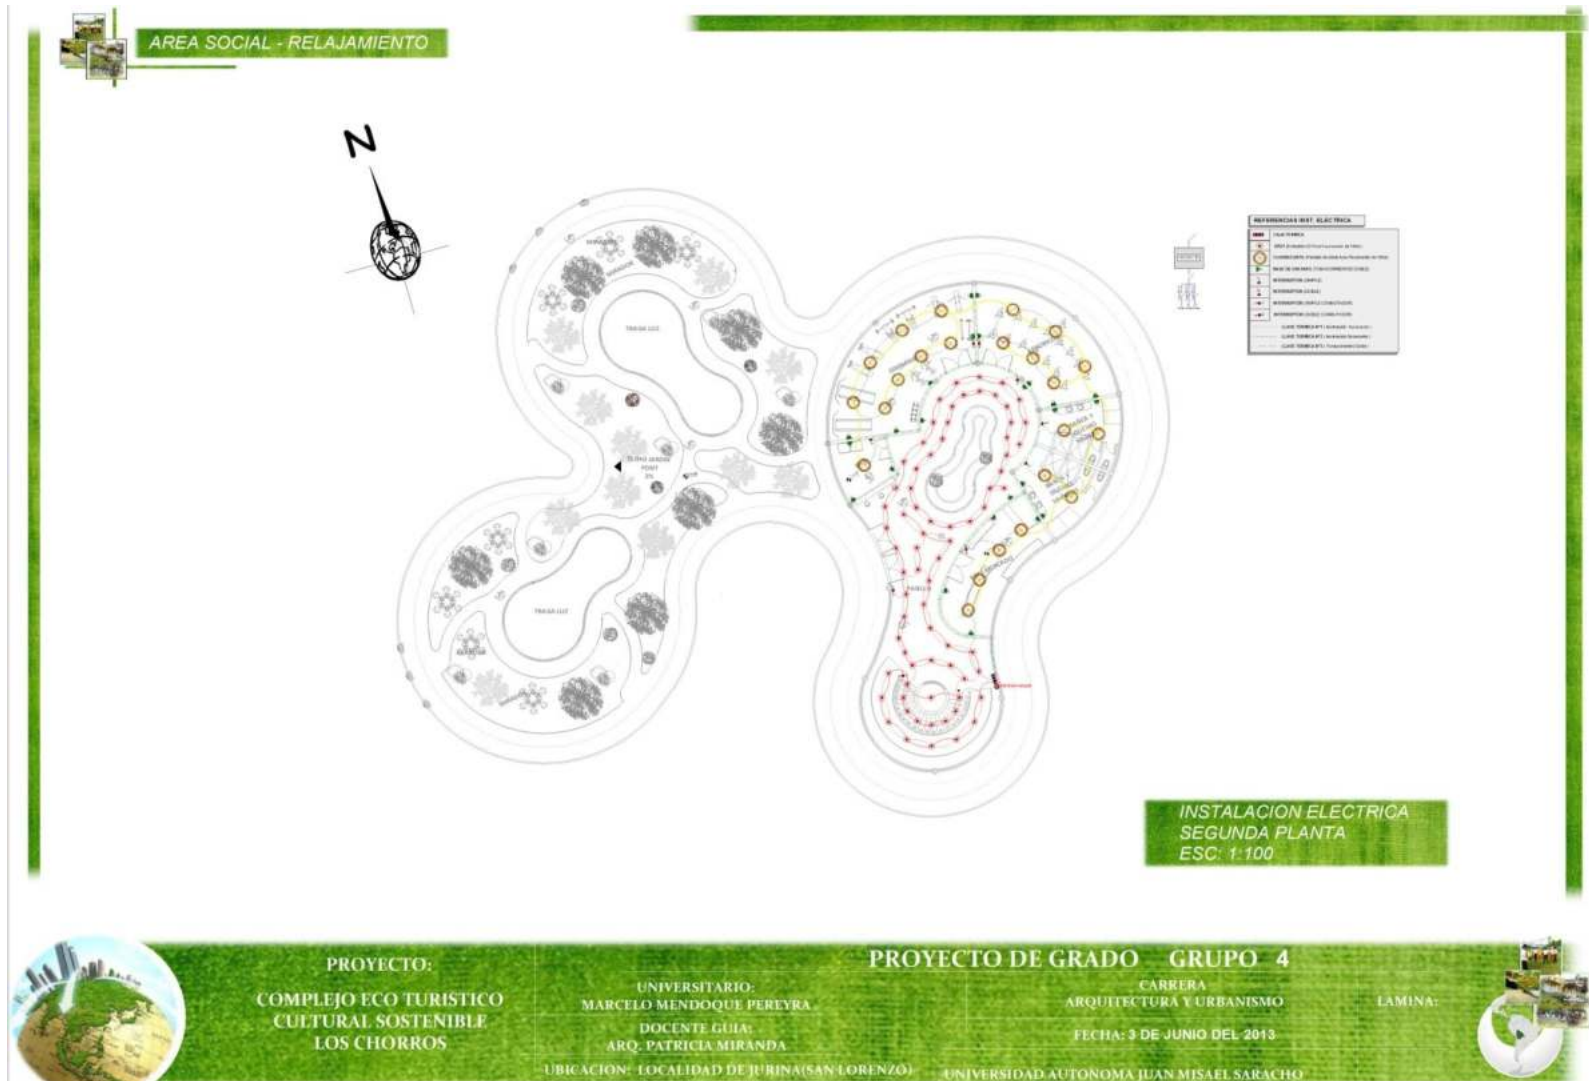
AREA SOCIAL - RELAJAMIENTO

N

REFERENCIAS INST. ELECTRICA

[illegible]

INSTALACION ELECTRICA
SEGUNDA PLANTA
ESC: 1:100

PROYECTO:
COMPLEJO ECO TURISTICO CULTURAL SOSTENIBLE LOS CHORROS

UNIVERSITARIO:
MARCELO MENDOQUE PEREYRA
DOCENTE GUIA:
ARQ. PATRICIA MIRANDA

PROYECTO DE GRADO GRUPO 4

CARRERA
ARQUITECTURA Y URBANISMO

LAMINA:

FECHA: 3 DE JUNIO DEL 2013

UBICACION: LOCALIDAD DE JURINA(SAN LORENZO)

UNIVERSIDAD AUTONOMA JUAN MISAEL SARACHO